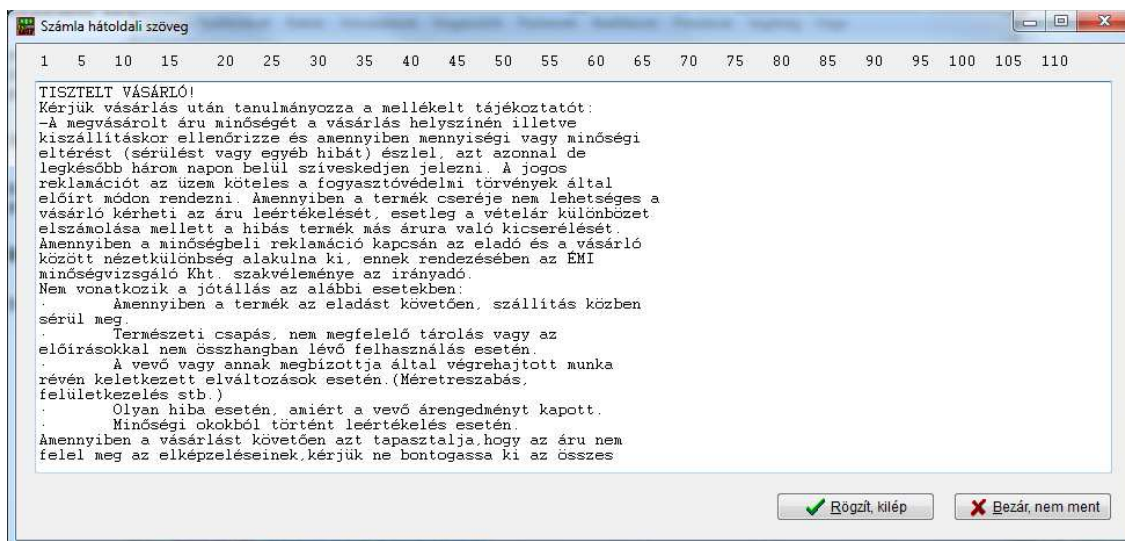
Számla hátoldali szöveg

1 5 10 15 20 25 30 35 40 45 50 55 60 65 70 75 80 85 90 95 100 105 110

TISZTELT VÁSÁRLÓ!
Kérjük vásárlás után tanulmányozza a mellékelt tájékoztatót:
-A megvásárolt áru minőségét a vásárlás helyszínén illetve kiszállításkor ellenőrizze és amennyiben mennyiségi vagy minőségi eltérést (sérülést vagy egyéb hibát) észlel, azt azonnal de legkésőbb három napon belül szíveskedjen jelezni. A jogos reklamációt az üzem köteles a fogyasztóvédelmi törvények által előírt módon rendezni. Amennyiben a termék cseréje nem lehetséges a vásárló kérheti az áru leértékelését, esetleg a vételár különbözet elszámolása mellett a hibás termék más árura való kicserélését.
Amennyiben a minőségbeli reklamáció kapcsán az eladó és a vásárló között nézetkülönbség alakulna ki, ennek rendezésében az ÉMI minőségvizsgáló Kht. szakvéleménye az irányadó.
Nem vonatkozik a jótállás az alábbi esetekben:
· Amennyiben a termék az eladást követően, szállítás közben sérül meg.
· Természeti csapás, nem megfelelő tárolás vagy az előírásokkal nem összhangban lévő felhasználás esetén.
· A vevő vagy annak megbízottja által végrehajtott munka révén keletkezett elváltozások esetén.(Méretreszabás, felületkezelés stb.)
· Olyan hiba esetén, amiért a vevő árengedményt kapott.
· Minőségi okokból történt leértékelés esetén.
Amennyiben a vásárlást követően azt tapasztalja,hogy az áru nem felel meg az elképzeléseinek,kérjük ne bontogassa ki az összes

Rögzít, kilép
Bezár, nem ment